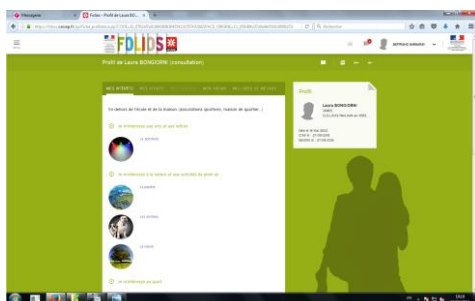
Messagerie
Folios - Profil de Laura BO...

FOLIOS

Profil de Laura BONGIORNI (consultation)

MES ACTIVITÉS

En dehors de l'école et de la maison (associations sportives, maison de quartier...)

Je m'intéresse aux arts et aux lettres

Je m'intéresse à la nature et aux activités de plein air

Je m'intéresse au sport

Profil

Laura BONGIORNI